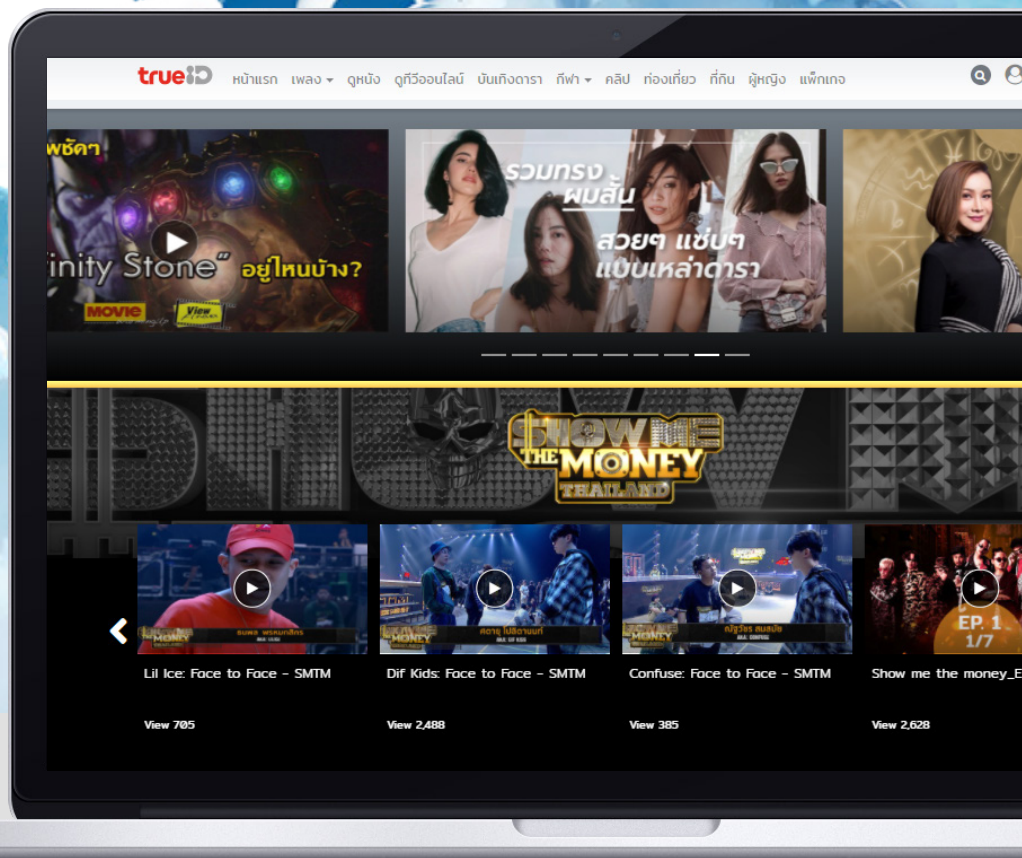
trueID หน้าแรก เพลง ดูหนัง ดูทีวีออนไลน์ บันเทิงดารา กีฬา คลิป ท่องเที่ยว ที่กิน ผู้หญิง แพ็กเกจ

พชัดๆ

inity Stone" อยู่ไหนบ้าง?

MOVIE

View

รวมทรงผมสั้น สวยๆ แซ่บๆ แบบเหล่าดารา

SHOW ME THE MONEY THAILAND

SHOW ME THE MONEY

EP. 1 1/7

Lil Ice: Face to Face - SMTM

View 705

Dif Kids: Face to Face - SMTM

View 2,488

Confuse: Face to Face - SMTM

View 385

Show me the money_E

View 2,628